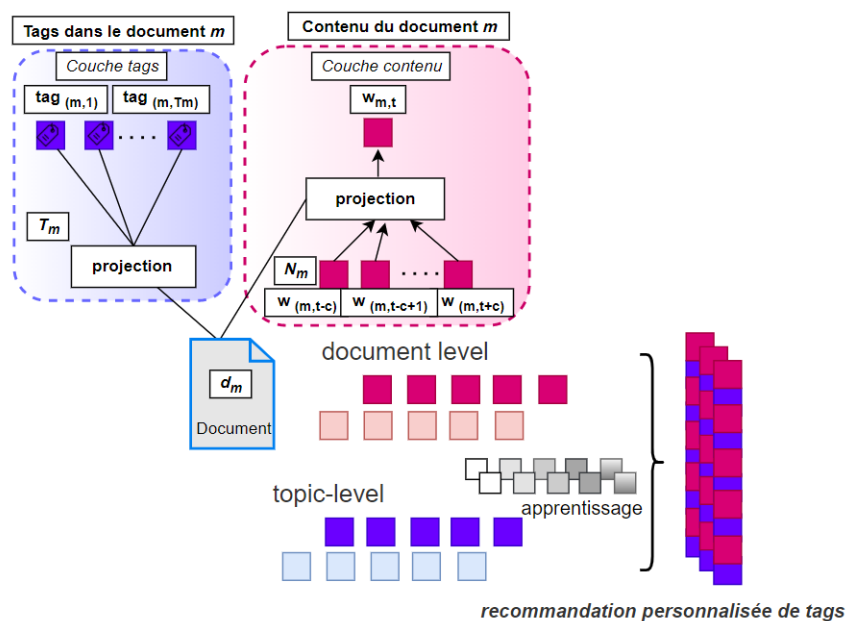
Tags dans le document $m$

Couche tags

tag $_{(m,1)}$ tag $_{(m,Tm)}$

. . . .

$T_m$

projection

Contenu du document $m$

Couche contenu

$w_{m,t}$

projection

$N_m$

. . . .

w $_{(m,t-c)}$ w $_{(m,t-c+1)}$ w $_{(m,t+c)}$

$d_m$

Document

document level

topic-level

apprentissage

recommandation personnalisée de tags